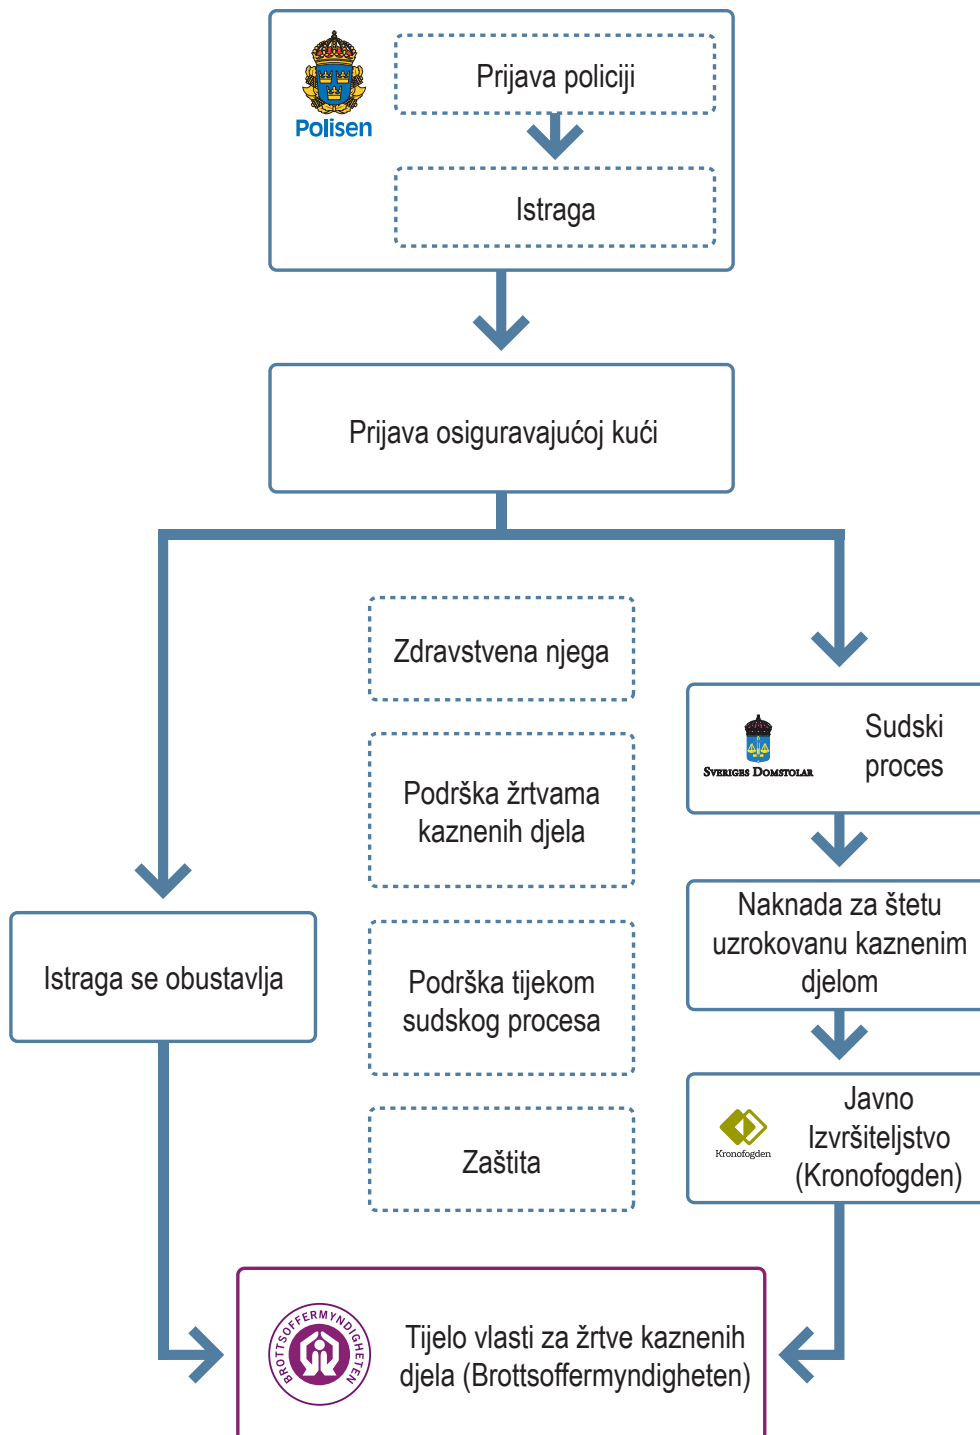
Polisen

Prijava policiji

Istraga

Prijava osiguravajućoj kući

Zdravstvena njega

Sveriges Domstolar

Sudski proces

Podrška žrtvama kaznenih djela

Naknada za štetu uzrokovanu kaznenim djelom

Istraga se obustavlja

Podrška tijekom sudskog procesa

Kronofogden

Javno Izvršiteljstvo (Kronofogden)

Zaštita

BROTTSOFFERMYNDIGHETEN

Tijelo vlasti za žrtve kaznenih djela (Brottsoffermyndigheten)